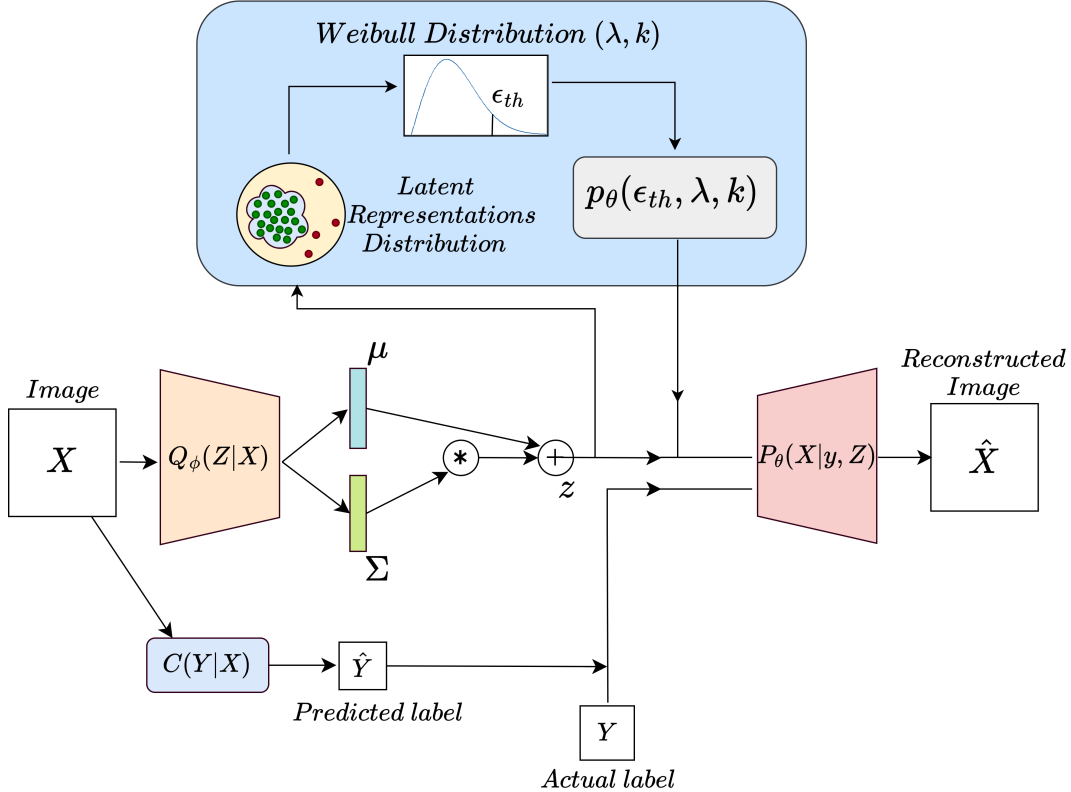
$Weibull\ Distribution\ (\lambda, k)$

$\epsilon_{th}$

$p_\theta(\epsilon_{th}, \lambda, k)$

$Latent\ Representations\ Distribution$

$Image$

$X$

$Q_\phi(Z|X)$

$\mu$

$\Sigma$

$*$

$+$

$z$

$P_\theta(X|y, Z)$

$Reconstructed\ Image$

$\hat{X}$

$C(Y|X)$

$\hat{Y}$

$Predicted\ label$

$Y$

$Actual\ label$